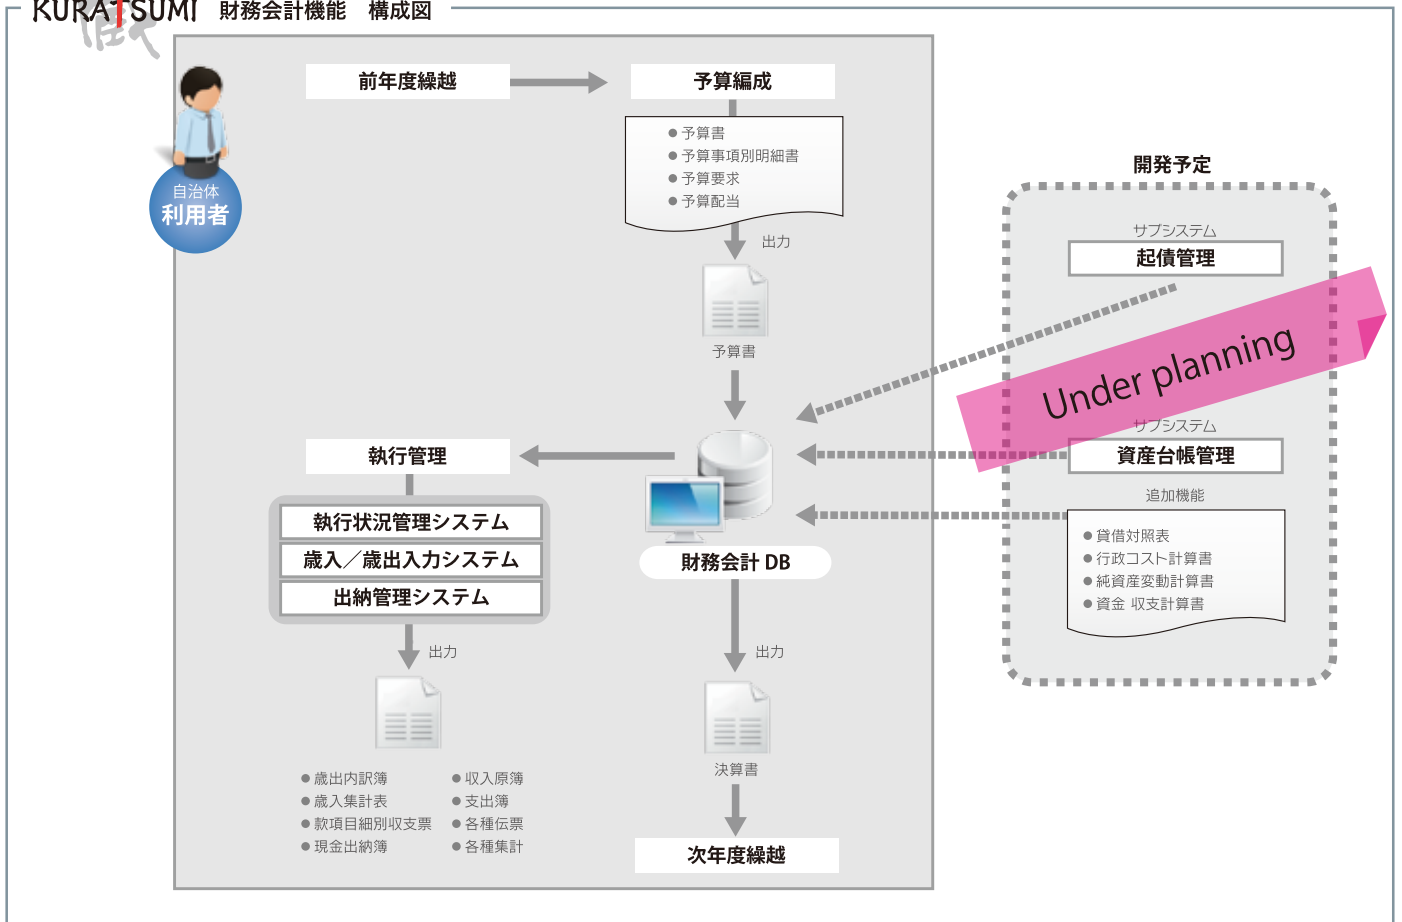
KURATSUMI 財務会計機能　構成図

自治体
利用者

前年度繰越

予算編成

● 予算書
● 予算事項別明細書
● 予算要求
● 予算配当

出力

予算書

開発予定

サブシステム
起債管理

Under planning

サブシステム
資産台帳管理

追加機能

● 貸借対照表
● 行政コスト計算書
● 純資産変動計算書
● 資金 収支計算書

執行管理

執行状況管理システム
歳入／歳出入力システム
出納管理システム

財務会計 DB

出力

出力

● 歳出内訳簿
● 歳入集計表
● 款項目細別収支票
● 現金出納簿

● 収入原簿
● 支出簿
● 各種伝票
● 各種集計

決算書

次年度繰越